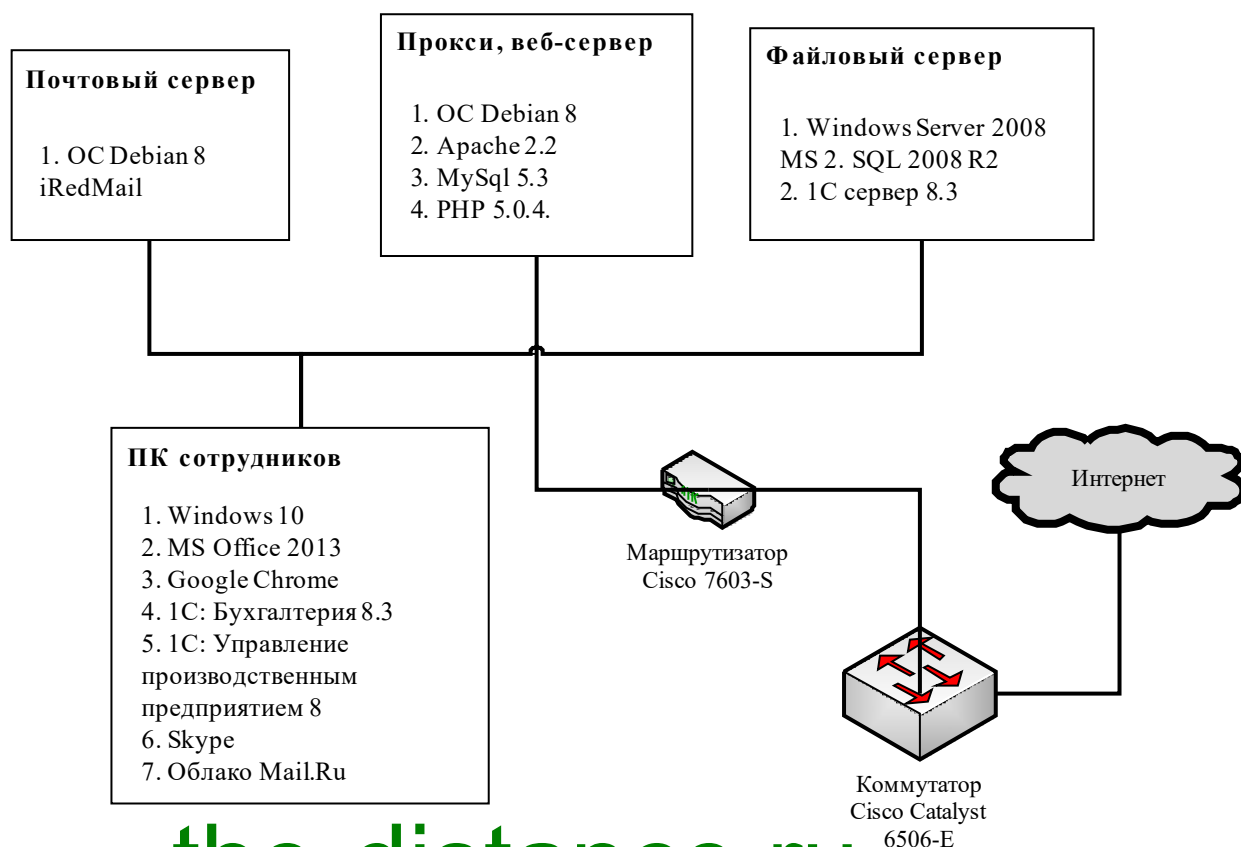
Почтовый сервер

1. ОС Debian 8
iRedMail

Прокси, веб-сервер

1. ОС Debian 8
2. Apache 2.2
3. MySql 5.3
4. PHP 5.0.4.

Файловый сервер

1. Windows Server 2008
MS 2. SQL 2008 R2
2. 1С сервер 8.3

ПК сотрудников

1. Windows 10
2. MS Office 2013
3. Google Chrome
4. 1С: Бухгалтерия 8.3
5. 1С: Управление производственным предприятием 8
6. Skype
7. Облако Mail.Ru

Маршрутизатор
Cisco 7603-S

Интернет

Коммутатор
Cisco Catalyst
6506-E

the-distance.ru